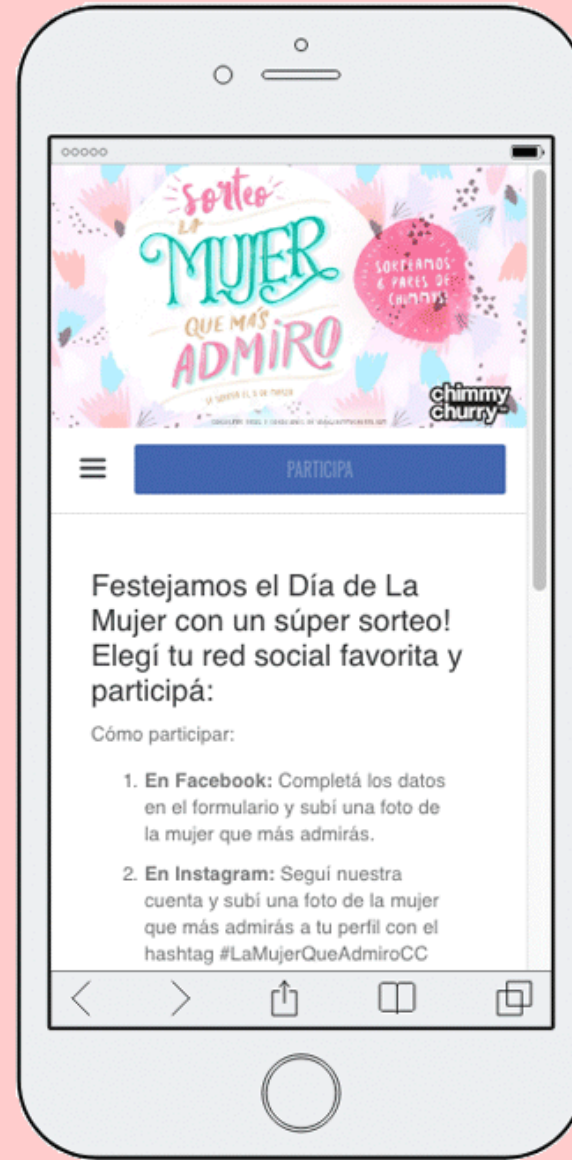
ooooo

sorteo
LA
MUJER
QUE MÁS
ADMIRO

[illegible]

SORTEAMOS 6 PARES DE CHIMMYS!

chimmy churry

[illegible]

PARTICIPA

Festejamos el Día de La Mujer con un súper sorteo! Elegí tu red social favorita y participá:

Cómo participar:

1. **En Facebook:** Completá los datos en el formulario y subí una foto de la mujer que más admirás.

2. **En Instagram:** Seguí nuestra cuenta y subí una foto de la mujer que más admirás a tu perfil con el hashtag #LaMujerQueAdmiroCC